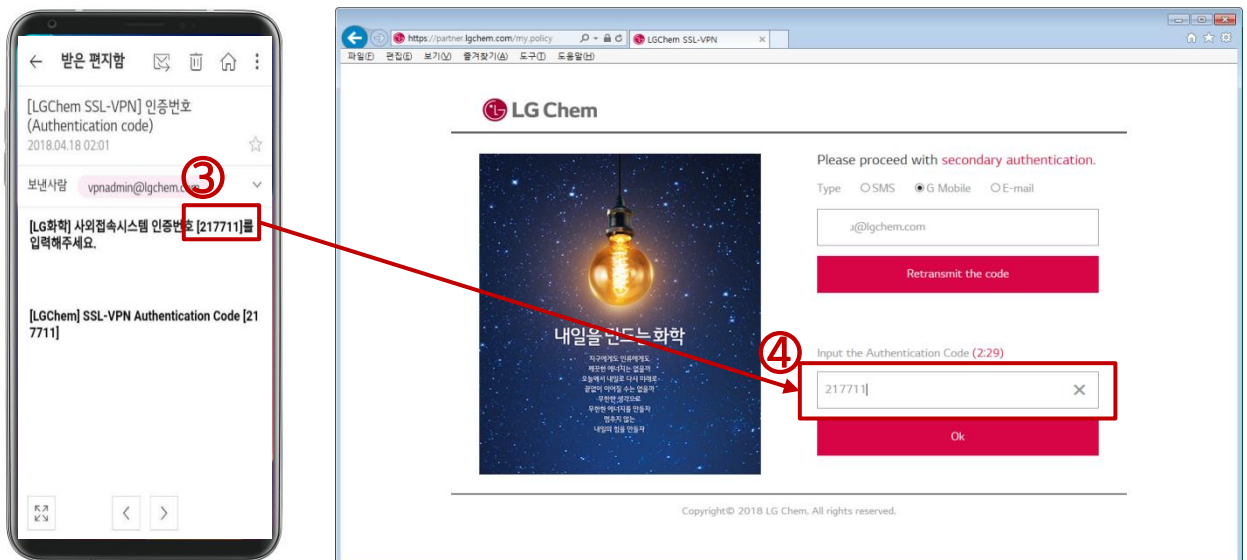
← 받은 편지함

[LGChem SSL-VPN] 인증번호 (Authentication code)
2018.04.18 02:01

보낸사람 vpnadmin@lgchem.com

③

[LG화학] 사외접속시스템 인증번호 [217711]를 입력해주세요.

[LGChem] SSL-VPN Authentication Code [217711]

https://partner.lgchem.com/my.policy
LGChem SSL-VPN
파일(F) 편집(E) 보기(V) 즐겨찾기(A) 도구(T) 도움말(H)

LG Chem

내일을 만드는 화학

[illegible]

Please proceed with secondary authentication.

Type ○SMS ◉G Mobile ○E-mail

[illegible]@lgchem.com

Retransmit the code

④

Input the Authentication Code (2:29)

217711

Ok

Copyright© 2018 LG Chem. All rights reserved.